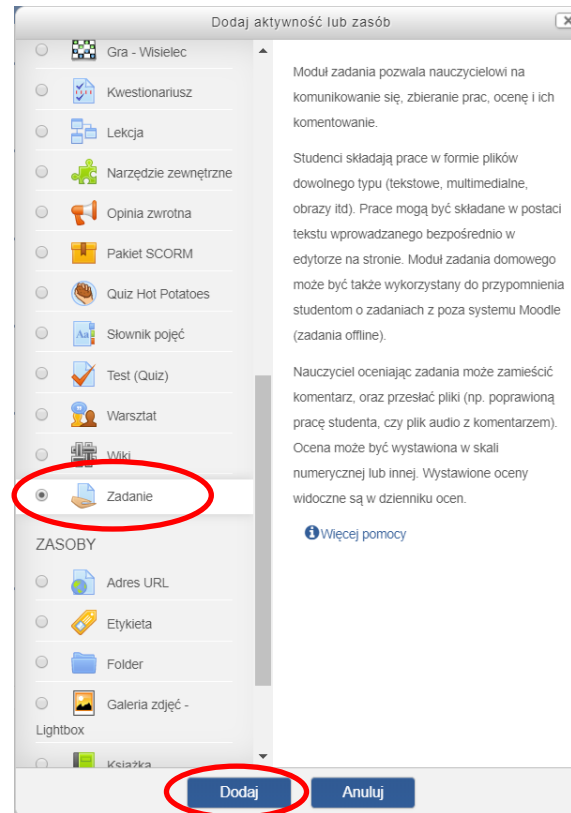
Dodaj aktywność lub zasób

Gra - Wisielec
Kwestionariusz
Lekcja
Narzędzie zewnętrzne
Opinia zwrotna
Pakiet SCORM
Quiz Hot Potatoes
Słownik pojęć
Test (Quiz)
Warsztat
Wiki
Zadanie

ZASOBY
Adres URL
Etykieta
Folder
Galeria zdjęć - Lightbox
Książka

Moduł zadania pozwala nauczycielowi na komunikowanie się, zbieranie prac, ocenę i ich komentowanie.

Studenci składają prace w formie plików dowolnego typu (tekstowe, multimedialne, obrazy itd). Prace mogą być składane w postaci tekstu wprowadzanego bezpośrednio w edytorze na stronie. Moduł zadania domowego może być także wykorzystany do przypomnienia studentom o zadaniach z poza systemu Moodle (zadania offline).

Nauczyciel oceniając zadania może zamieścić komentarz, oraz przesłać pliki (np. poprawioną pracę studenta, czy plik audio z komentarzem). Ocena może być wystawiona w skali numerycznej lub innej. Wystawione oceny widoczne są w dzienniku ocen.

Więcej pomocy

Dodaj
Anuluj